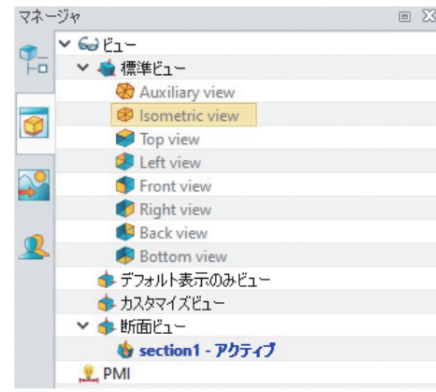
マネージャ

ビュー
標準ビュー
Auxiliary view
Isometric view
Top view
Left view
Front view
Right view
Back view
Bottom view
デフォルト表示のみビュー
カスタマイズビュー
断面ビュー
section1 - アクティブ
PMI